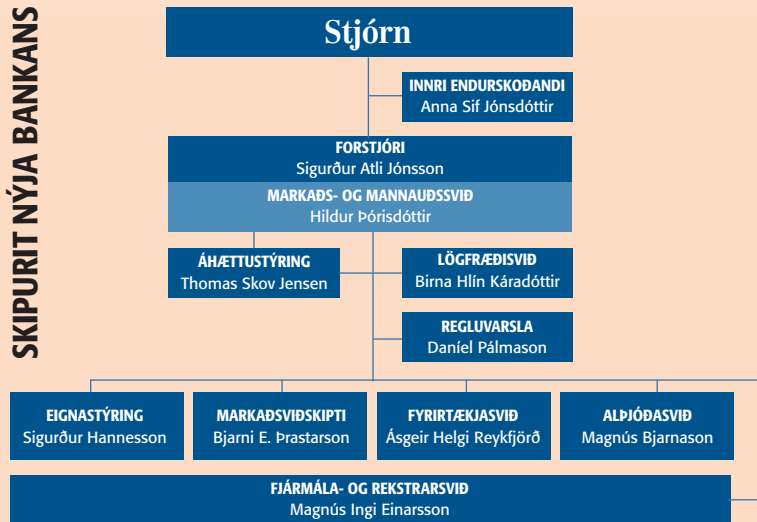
SKIPURIT NÝJA BANKANS

Stjórn

INNRI ENDURSKOÐANDI
Anna Sif Jónsdóttir

FORSTJÓRI
Sigurður Atli Jónsson

MARKAÐS- OG MANNAUÐSSVIÐ
Hildur Þórisdóttir

ÁHÆTTUSTÝRING
Thomas Skov Jensen

LÖGFRÆÐISVIÐ
Birna Hlín Káradóttir

REGLUVARSLA
Daníel Pálmason

EIGNASTÝRING
Sigurður Hannesson

MARKAÐSVIÐSKIPTI
Bjarni E. Þrastarson

FYRIRTÆKJASVIÐ
Ásgeir Helgi Reykfjörð

ALÞJÓÐASVIÐ
Magnús Bjarnason

FJÁRMÁLA- OG REKSTRARSVIÐ
Magnús Ingi Einarsson